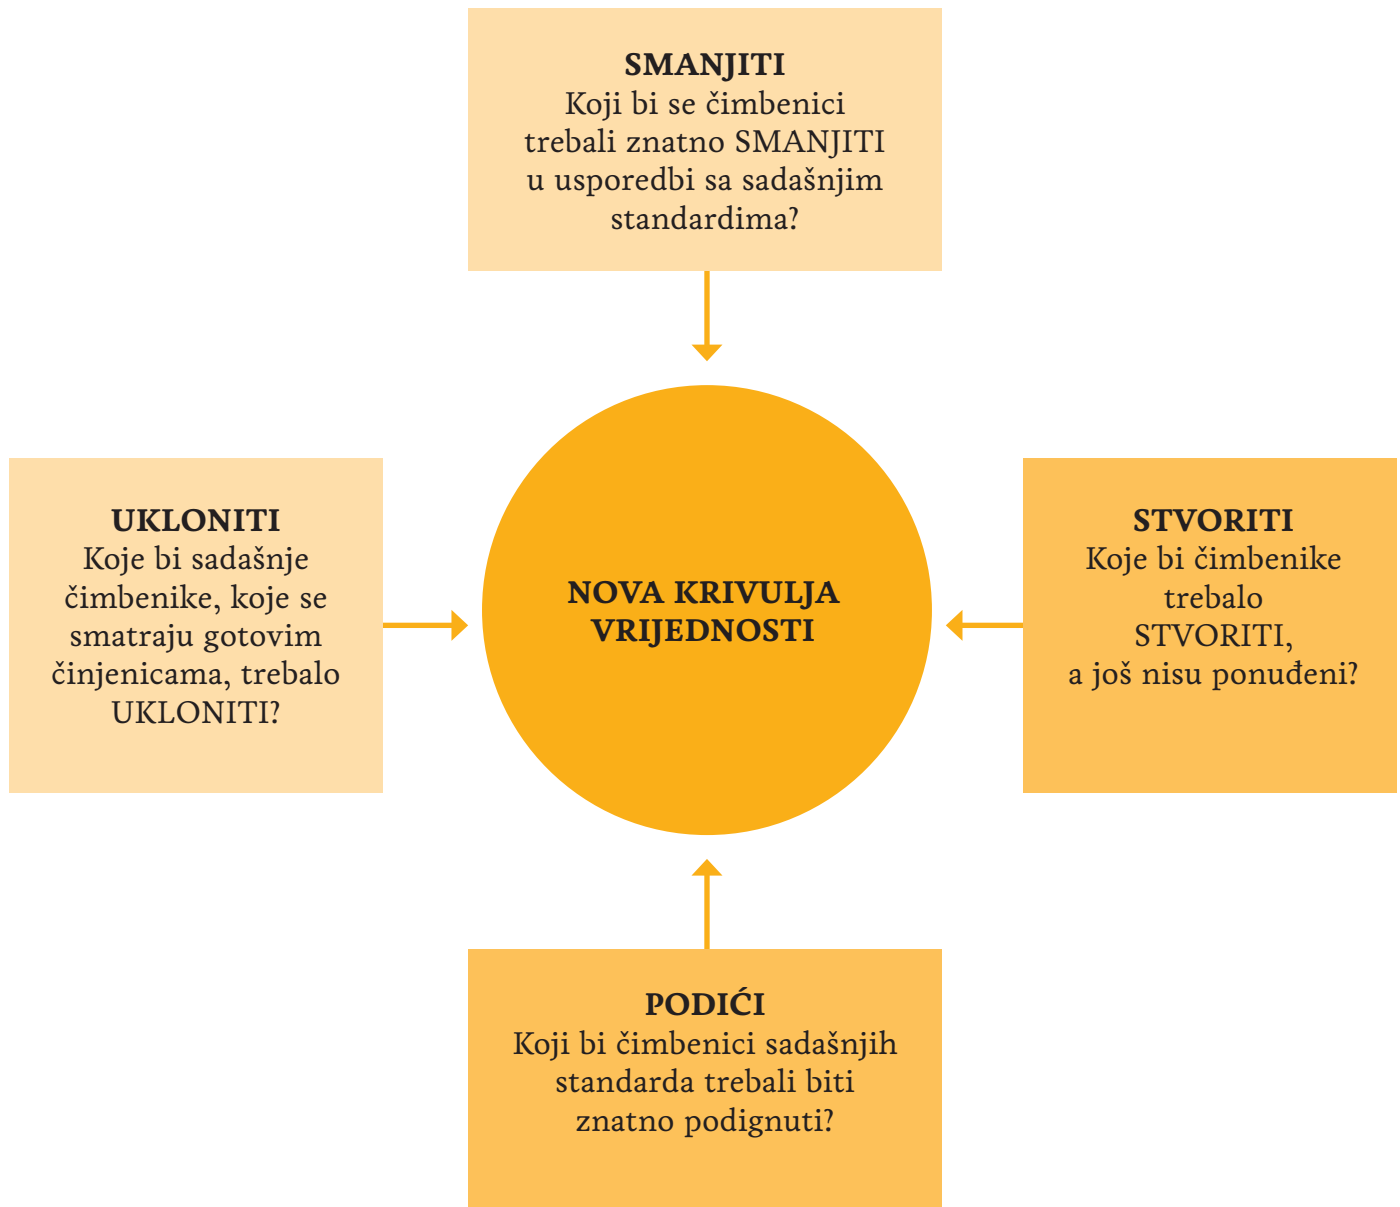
SMANJITI
Koji bi se čimbenici trebali znatno SMANJITI u usporedbi sa sadašnjim standardima?

UKLONITI
Koje bi sadašnje čimbenike, koje se smatraju gotovim činjenicama, trebalo UKLONITI?

NOVA KRIVULJA VRIJEDNOSTI

STVORITI
Koje bi čimbenike trebalo STVORITI, a još nisu ponuđeni?

PODIĆI
Koji bi čimbenici sadašnjih standarda trebali biti znatno podignuti?